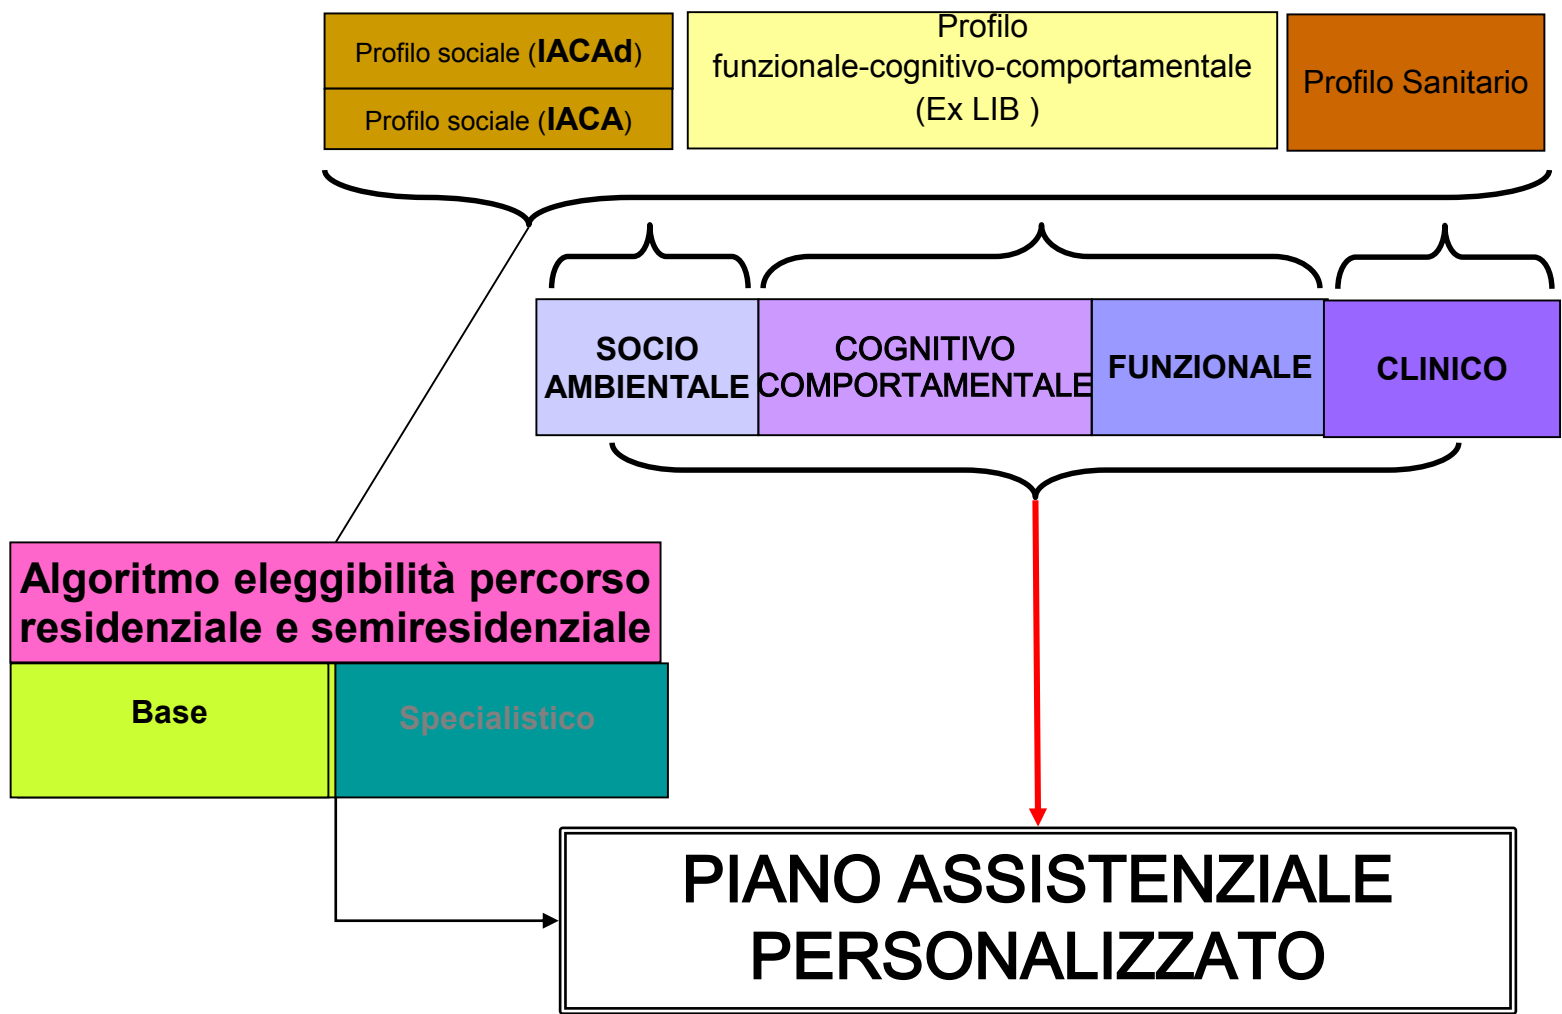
Profilo sociale (**IACAd**)

Profilo sociale (**IACA**)

Profilo funzionale-cognitivo-comportamentale (Ex LIB )

Profilo Sanitario

SOCIO AMBIENTALE

COGNITIVO COMPORTAMENTALE

FUNZIONALE

CLINICO

Algoritmo eleggibilità percorso residenziale e semiresidenziale

Base

Specialistico

PIANO ASSISTENZIALE PERSONALIZZATO